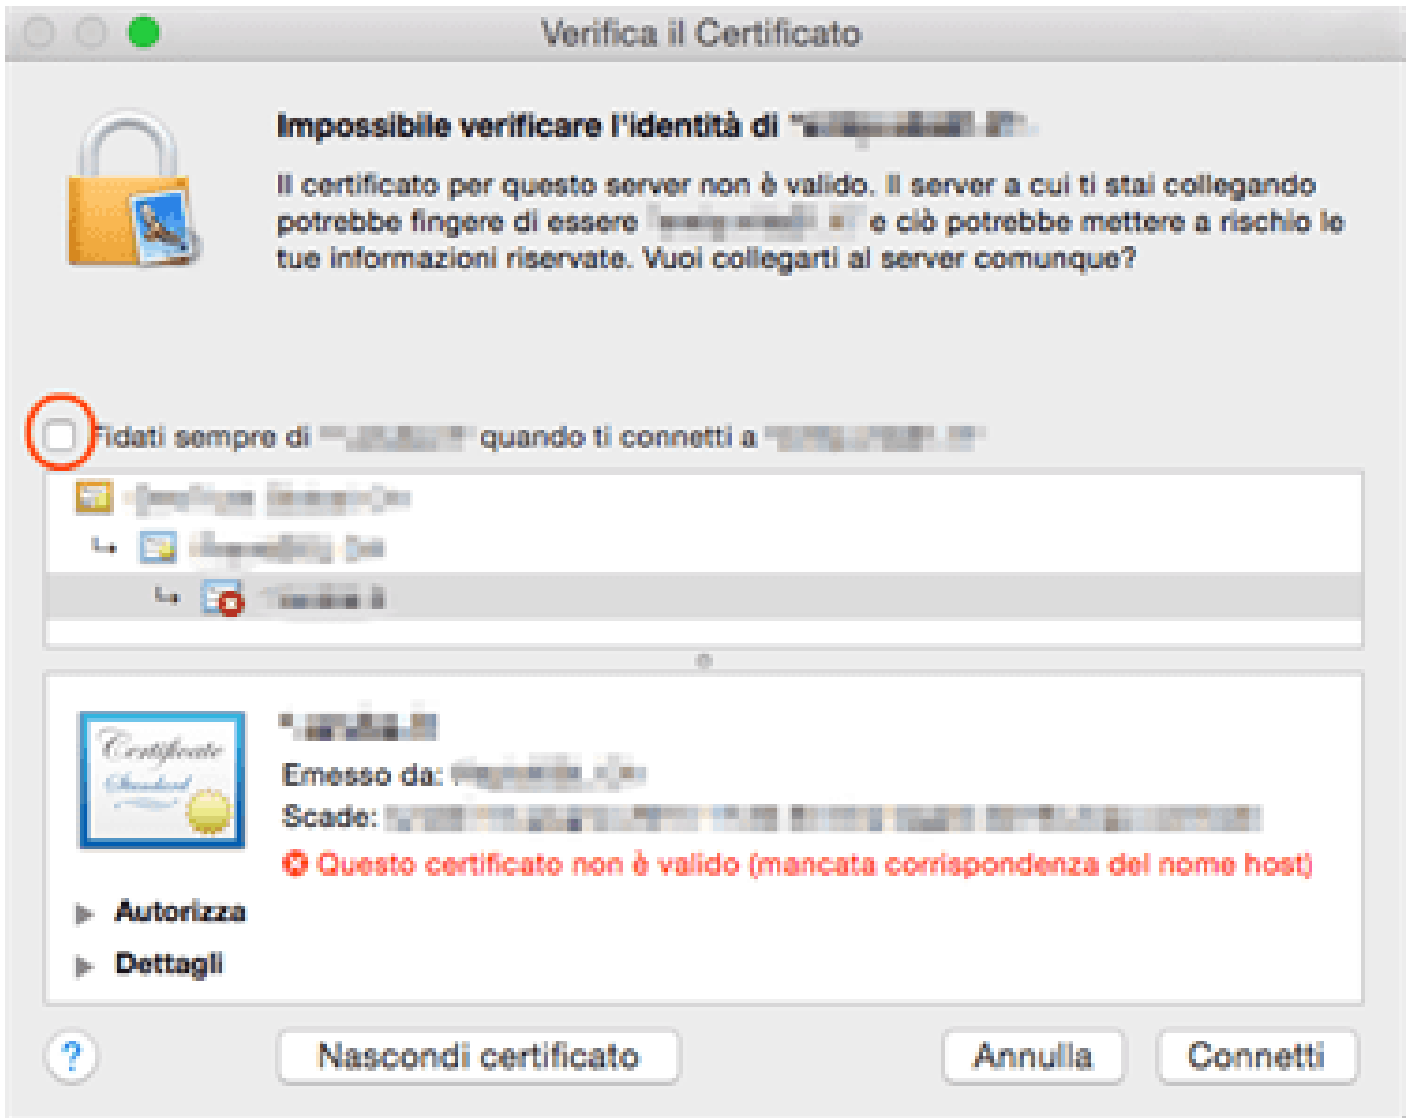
Verifica il Certificato

Impossibile verificare l'identità di "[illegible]"

Il certificato per questo server non è valido. Il server a cui ti stai collegando potrebbe fingere di essere "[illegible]" e ciò potrebbe mettere a rischio le tue informazioni riservate. Vuoi collegarti al server comunque?

Fidati sempre di "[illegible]" quando ti connetti a "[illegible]"

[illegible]

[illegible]

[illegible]

Certificate Standard

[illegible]

Emesso da: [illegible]

Scade: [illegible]

Questo certificato non è valido (mancata corrispondenza del nome host)

Autorizza

Dettagli

?

Nascondi certificato

Annulla

Connetti